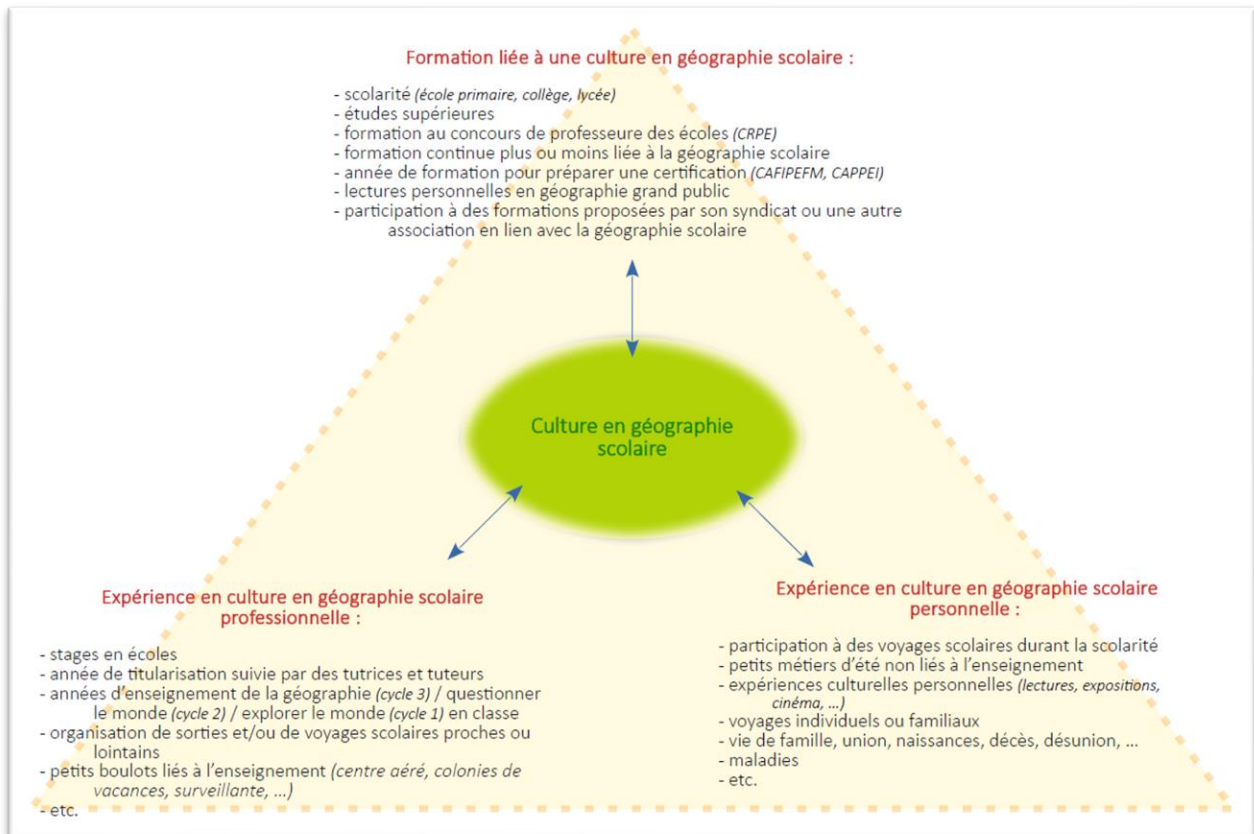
Formation liée à une culture en géographie scolaire :

- scolarité (école primaire, collège, lycée)
- études supérieures
- formation au concours de professeure des écoles (CRPE)
- formation continue plus ou moins liée à la géographie scolaire
- année de formation pour préparer une certification (CAFIPEFM, CAPPEI)
- lectures personnelles en géographie grand public
- participation à des formations proposées par son syndicat ou une autre association en lien avec la géographie scolaire

Culture en géographie scolaire

Expérience en culture en géographie scolaire professionnelle :

- stages en écoles
- année de titularisation suivie par des tutrices et tuteurs
- années d'enseignement de la géographie (cycle 3) / questionner le monde (cycle 2) / explorer le monde (cycle 1) en classe
- organisation de sorties et/ou de voyages scolaires proches ou lointains
- petits boulots liés à l'enseignement (centre aéré, colonies de vacances, surveillante, ...)
- etc.

Expérience en culture en géographie scolaire personnelle :

- participation à des voyages scolaires durant la scolarité
- petits métiers d'été non liés à l'enseignement
- expériences culturelles personnelles (lectures, expositions, cinéma, ...)
- voyages individuels ou familiaux
- vie de famille, union, naissances, décès, désunion, ...
- maladies
- etc.